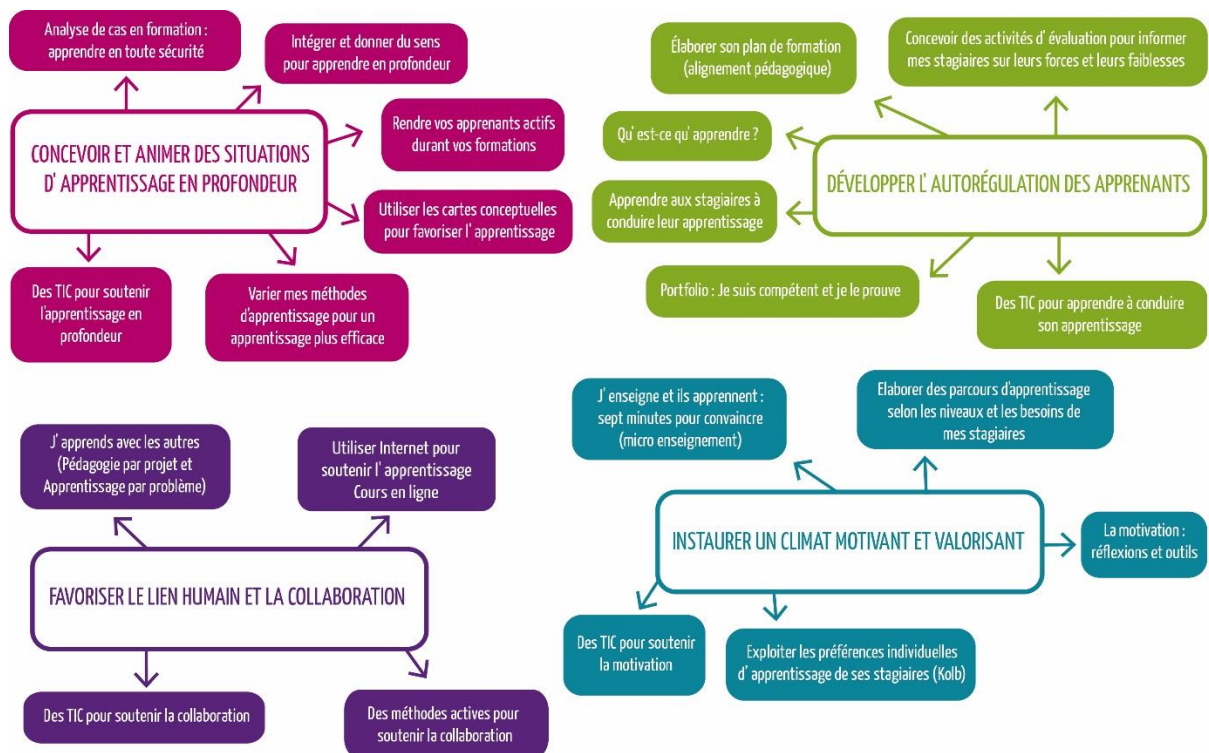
CONCEVOIR ET ANIMER DES SITUATIONS D' APPRENTISSAGE EN PROFONDEUR

Analyse de cas en formation : apprendre en toute sécurité

Intégrer et donner du sens pour apprendre en profondeur

Rendre vos apprenants actifs durant vos formations

Utiliser les cartes conceptuelles pour favoriser l' apprentissage

Varier mes méthodes d'apprentissage pour un apprentissage plus efficace

Des TIC pour soutenir l'apprentissage en profondeur

DÉVELOPPER L' AUTORÉGULATION DES APPRENANTS

Élaborer son plan de formation (alignement pédagogique)

Concevoir des activités d' évaluation pour informer mes stagiaires sur leurs forces et leurs faiblesses

Qu' est-ce qu' apprendre ?

Apprendre aux stagiaires à conduire leur apprentissage

Portfolio : Je suis compétent et je le prouve

Des TIC pour apprendre à conduire son apprentissage

FAVORISER LE LIEN HUMAIN ET LA COLLABORATION

J' apprends avec les autres (Pédagogie par projet et Apprentissage par problème)

Utiliser Internet pour soutenir l' apprentissage Cours en ligne

Des TIC pour soutenir la collaboration

Des méthodes actives pour soutenir la collaboration

INSTAURER UN CLIMAT MOTIVANT ET VALORISANT

J' enseigne et ils apprennent : sept minutes pour convaincre (micro enseignement)

Elaborer des parcours d'apprentissage selon les niveaux et les besoins de mes stagiaires

La motivation : réflexions et outils

Des TIC pour soutenir la motivation

Exploiter les préférences individuelles d' apprentissage de ses stagiaires (Kolb)